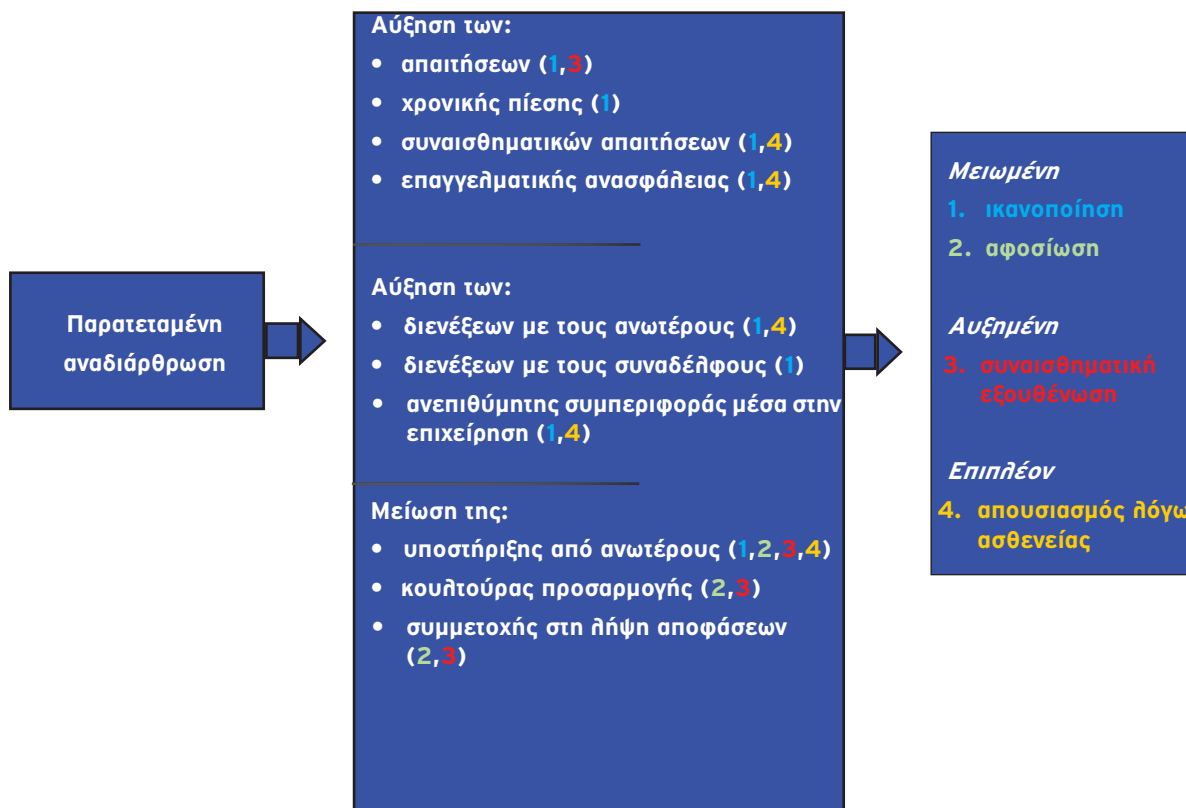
Παρατεταμένη αναδιάρθρωση

Αύξηση των:
• απαιτήσεων (1,3)
• χρονικής πίεσης (1)
• συναισθηματικών απαιτήσεων (1,4)
• επαγγελματικής ανασφάλειας (1,4)

Αύξηση των:
• διενέξεων με τους ανωτέρους (1,4)
• διενέξεων με τους συναδέλφους (1)
• ανεπιθύμητης συμπεριφοράς μέσα στην επιχείρηση (1,4)

Μείωση της:
• υποστήριξης από ανωτέρους (1,2,3,4)
• κουλτούρας προσαρμογής (2,3)
• συμμετοχής στη λήψη αποφάσεων (2,3)

Μειωμένη
1. ικανοποίηση
2. αφοσίωση

Αυξημένη
3. συναισθηματική εξουθένωση

Επιπλέον
4. απουσιασμός λόγω ασθενείας